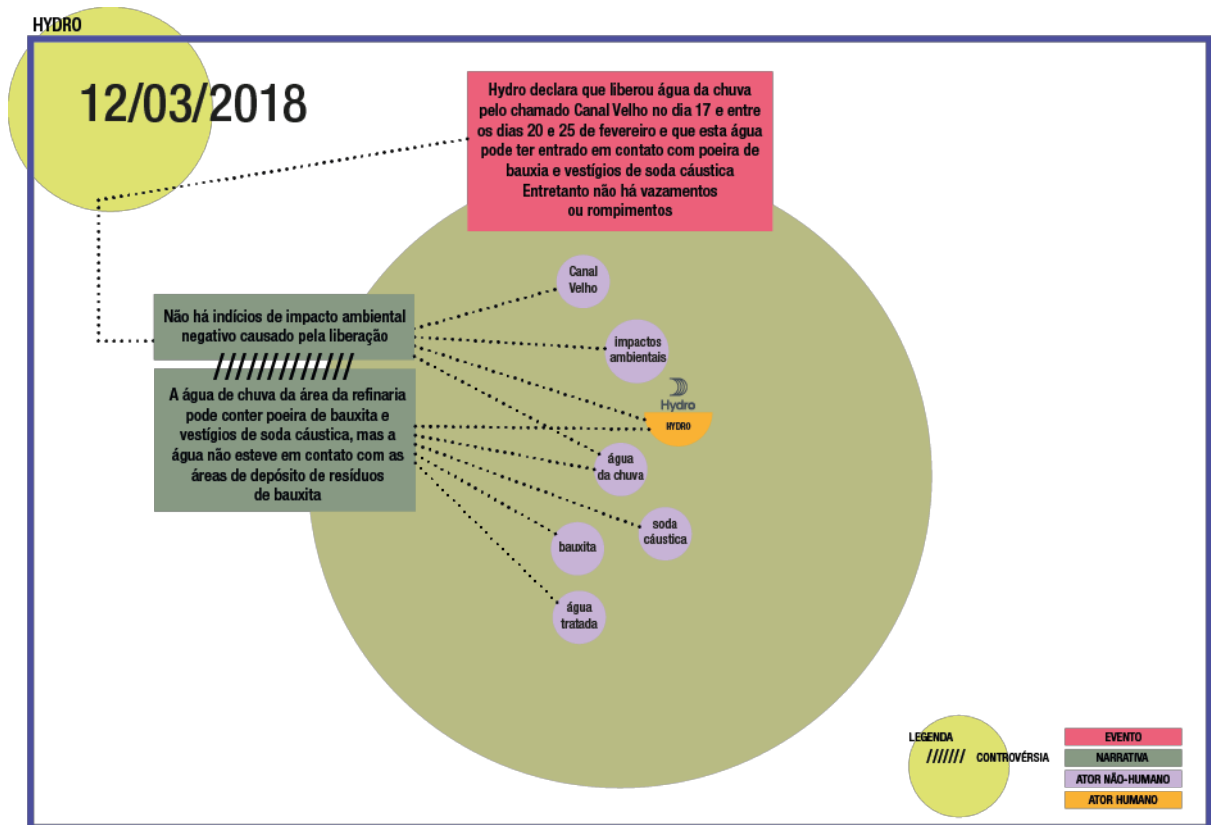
HYDRO

12/03/2018

Hydro declara que liberou água da chuva pelo chamado Canal Velho no dia 17 e entre os dias 20 e 25 de fevereiro e que esta água pode ter entrado em contato com poeira de bauxia e vestígios de soda cáustica Entretanto não há vazamentos ou rompimentos

Não há indícios de impacto ambiental negativo causado pela liberação

//////////////

A água de chuva da área da refinaria pode conter poeira de bauxita e vestígios de soda cáustica, mas a água não esteve em contato com as áreas de depósito de resíduos de bauxita

Canal Velho

impactos ambientais

Hydro

HYDRO

água da chuva

soda cáustica

bauxita

água tratada

LEGENDA

/////// CONTROVÉRSIA

EVENTO

NARRATIVA

ATOR NÃO-HUMANO

ATOR HUMANO